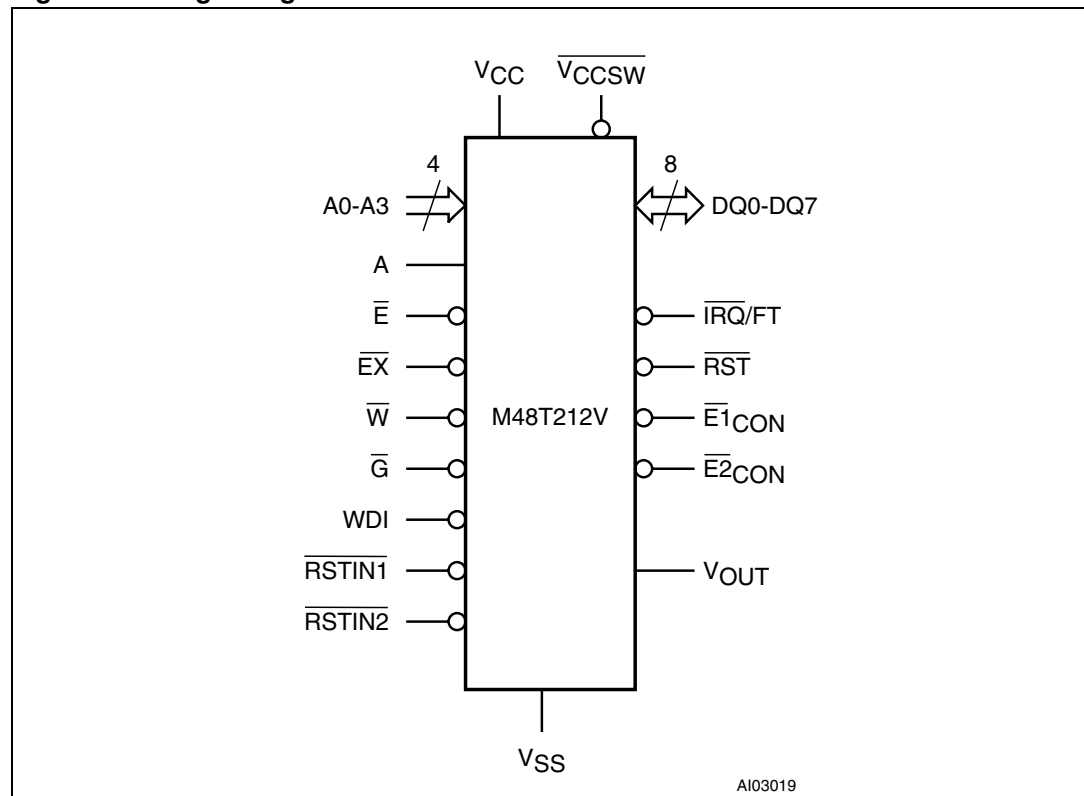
$V_{CC}$ $\overline{V_{CCSW}}$

4

A0-A3

8

DQ0-DQ7

A

$\overline{E}$

$\overline{IRQ}$/FT

$\overline{EX}$

$\overline{RST}$

$\overline{W}$

M48T212V

$\overline{E1}_{CON}$

$\overline{G}$

$\overline{E2}_{CON}$

WDI

$\overline{RSTIN1}$

$V_{OUT}$

$\overline{RSTIN2}$

$V_{SS}$

AI03019